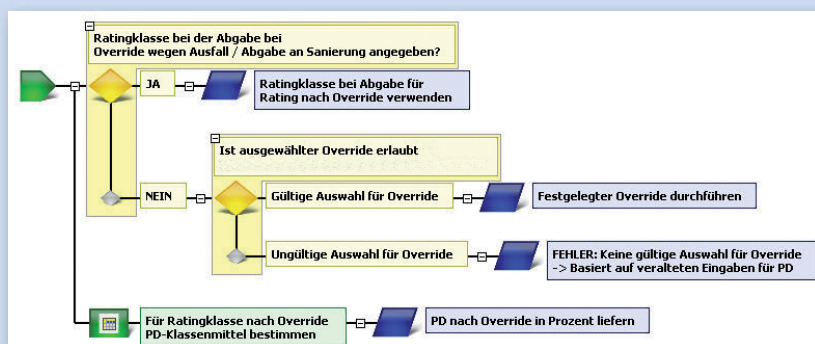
Ratingklasse bei der Abgabe bei Override wegen Ausfall / Abgabe an Sanierung angegeben?

JA

Ratingklasse bei Abgabe für Rating nach Override verwenden

Ist ausgewählter Override erlaubt

NEIN

Gültige Auswahl für Override

Festgelegter Override durchführen

Ungültige Auswahl für Override

FEHLER: Keine gültige Auswahl für Override -> Basiert auf veralteten Eingaben für PD

Für Ratingklasse nach Override PD-Klassenmittel bestimmen

PD nach Override in Prozent liefern